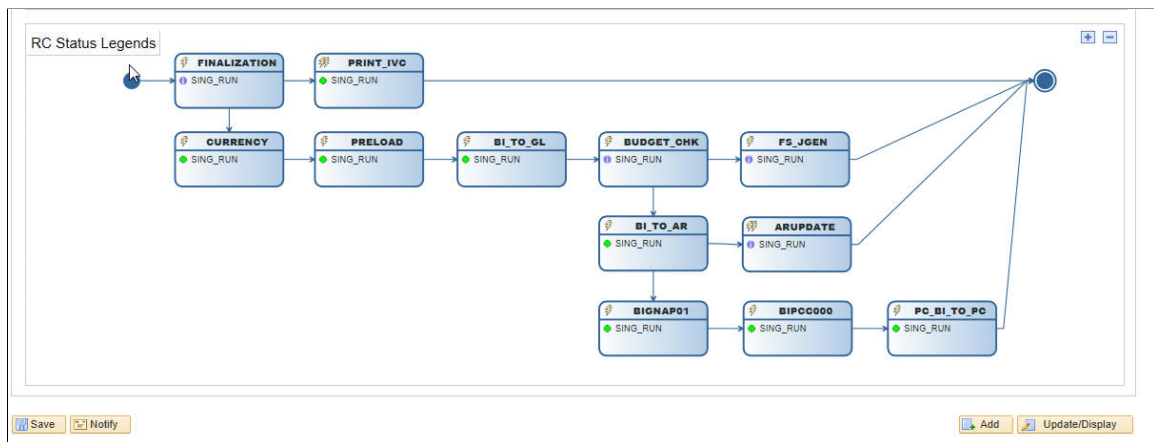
RC Status Legends

FINALIZATION
SING_RUN

PRINT_IVC
SING_RUN

CURRENCY
SING_RUN

PRELOAD
SING_RUN

BI_TO_GL
SING_RUN

BUDGET_CHK
SING_RUN

FS_JGEN
SING_RUN

BI_TO_AR
SING_RUN

ARUPDATE
SING_RUN

BIGNAP01
SING_RUN

BIPCC000
SING_RUN

PC_BI_TO_PC
SING_RUN

Save
Notify
Add
Update/Display